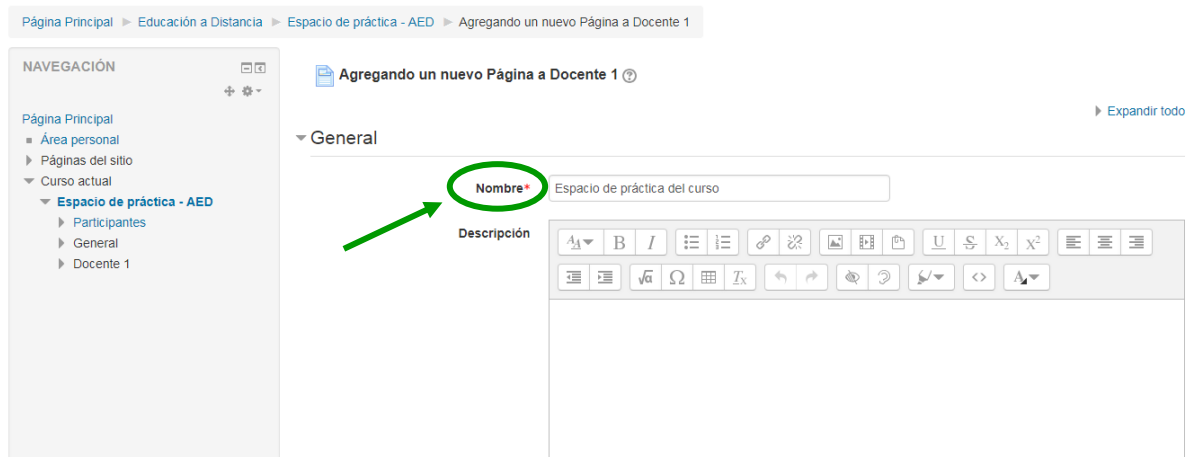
Página Principal ► Educación a Distancia ► Espacio de práctica - AED ► Agregando un nuevo Página a Docente 1

NAVEGACIÓN

Página Principal
Área personal
Páginas del sitio
Curso actual
Espacio de práctica - AED
Participantes
General
Docente 1

Agregando un nuevo Página a Docente 1

Expandir todo

General

Nombre*
Espacio de práctica del curso

Descripción